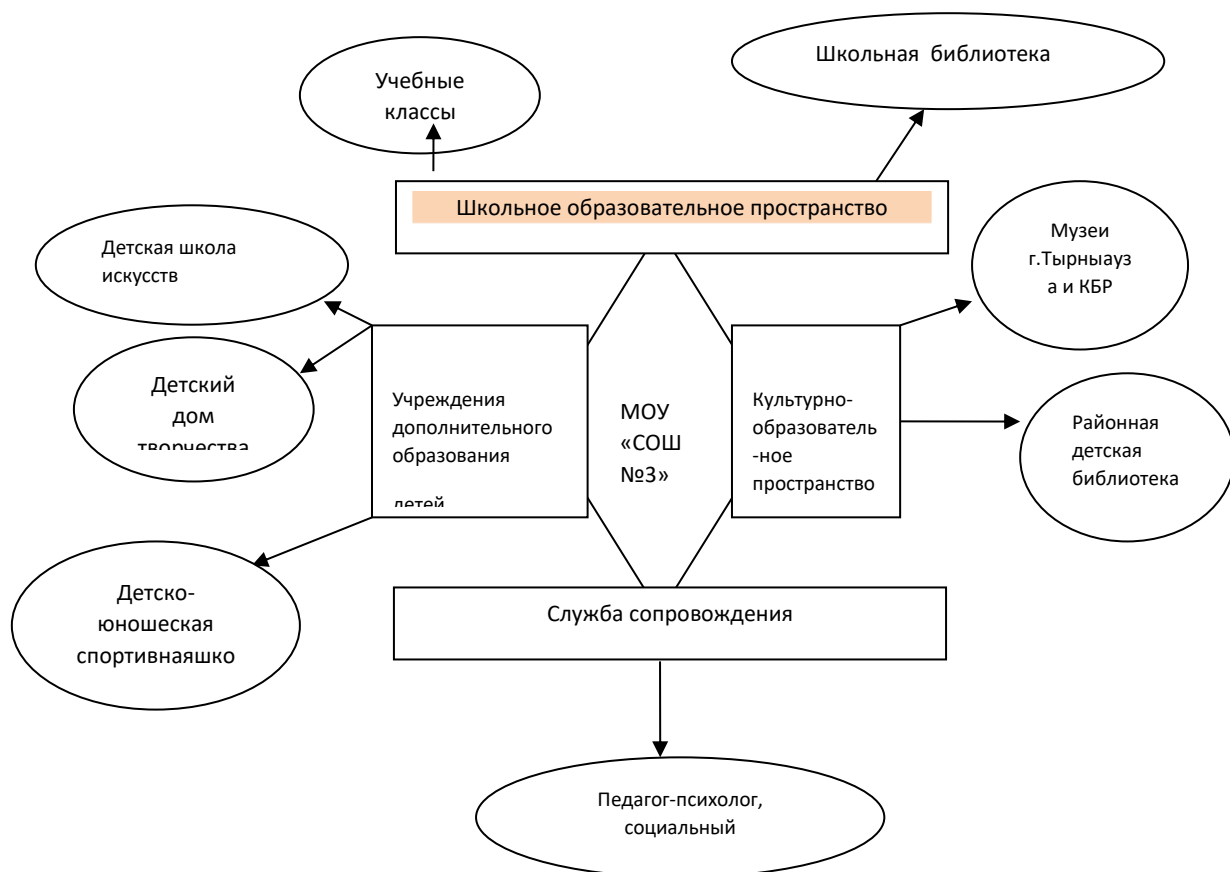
Учебные классы

Школьная библиотека

Школьное образовательное пространство

Детская школа искусств

Музеи г.Тырныауза и КБР

Детский дом творчества

Учреждения дополнительного образования детей

МОУ «СОШ №3»

Культурно-образователь-ное пространство

Районная детская библиотека

Детско-юношеская спортивнаяшко

Служба сопровождения

Педагог-психолог, социальный